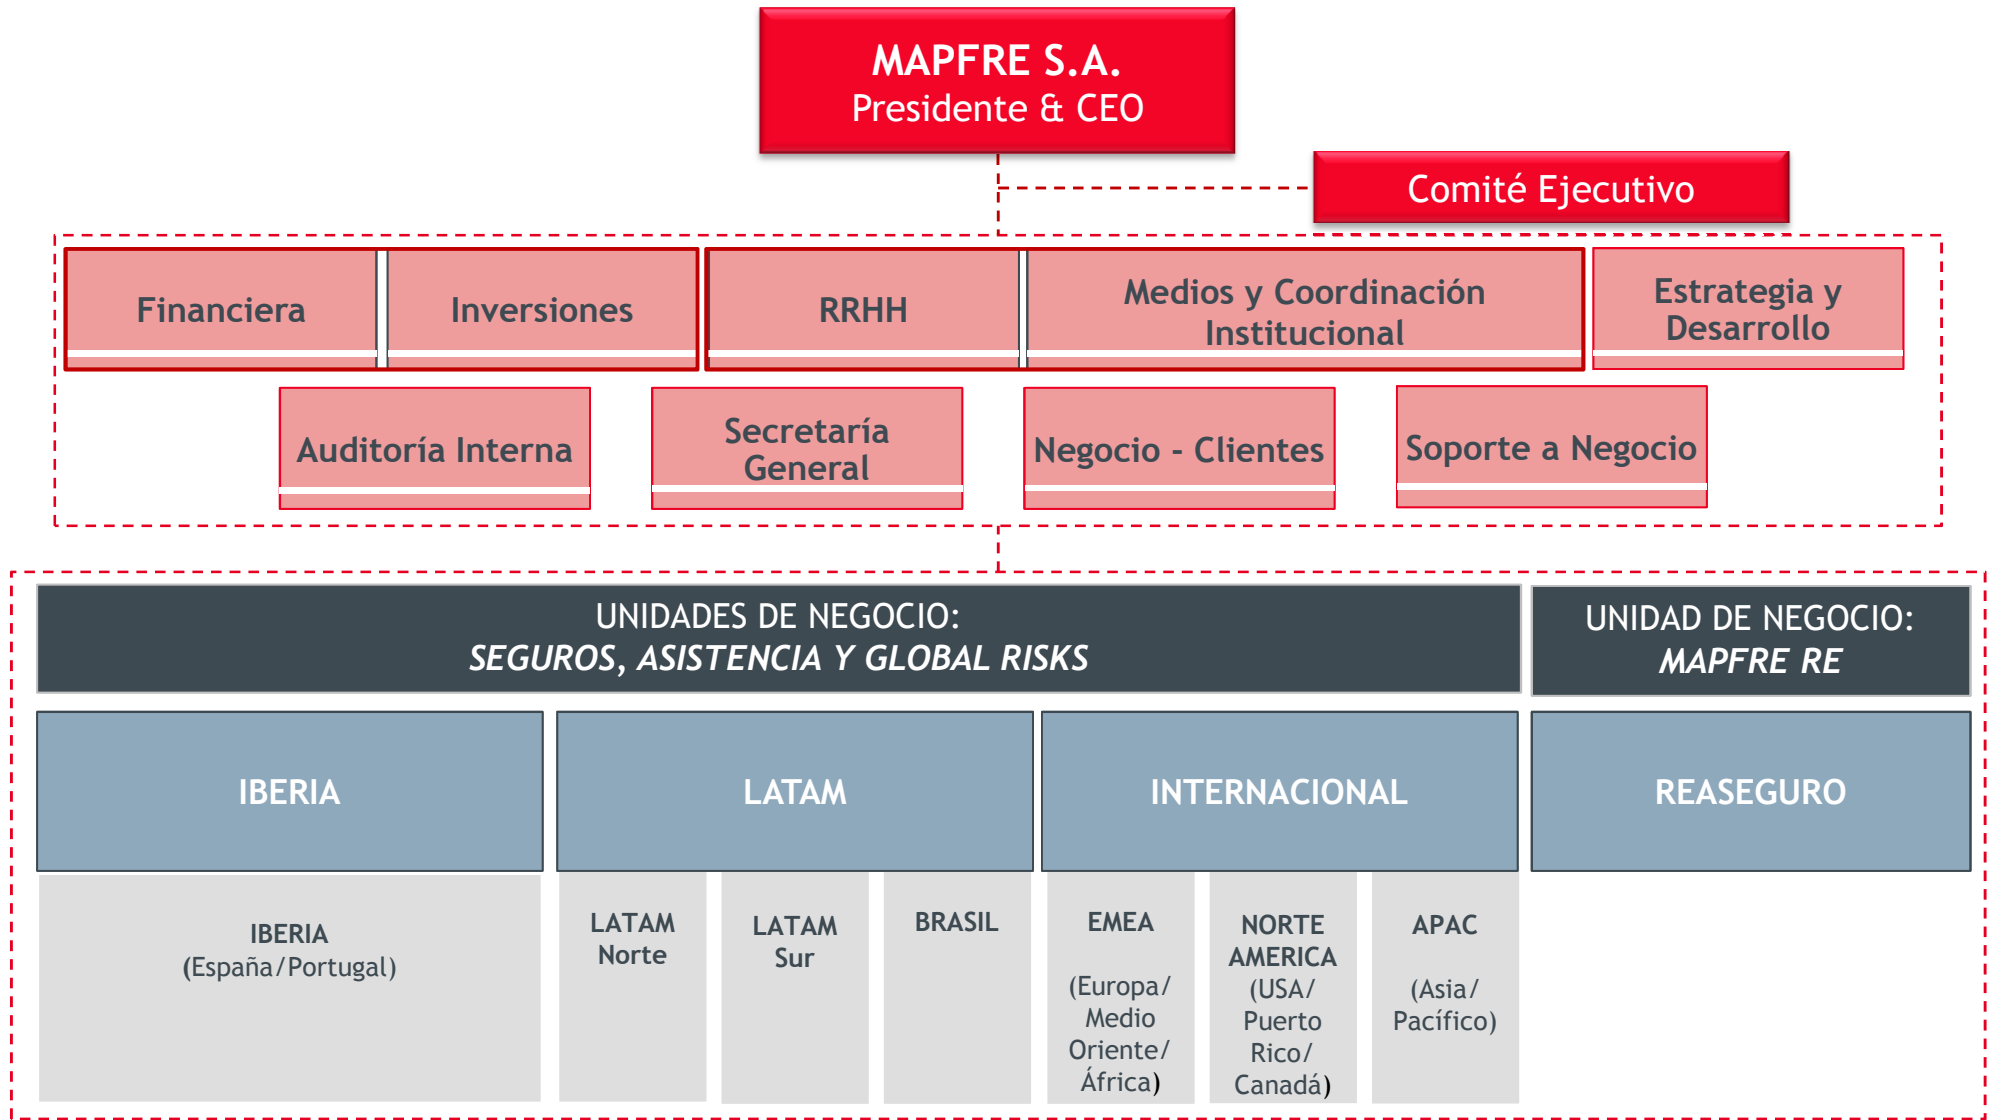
MAPFRE S.A.
Presidente & CEO

Comité Ejecutivo

Financiera

Inversiones

RRHH

Medios y Coordinación Institucional

Estrategia y Desarrollo

Auditoría Interna

Secretaría General

Negocio - Clientes

Soporte a Negocio

UNIDADES DE NEGOCIO:
*SEGUROS, ASISTENCIA Y GLOBAL RISKS*

UNIDAD DE NEGOCIO:
*MAPFRE RE*

IBERIA

LATAM

INTERNACIONAL

REASEGURO

IBERIA
(España/Portugal)

LATAM Norte

LATAM Sur

BRASIL

EMEA
(Europa/ Medio Oriente/ África)

NORTE AMERICA
(USA/ Puerto Rico/ Canadá)

APAC
(Asia/ Pacífico)